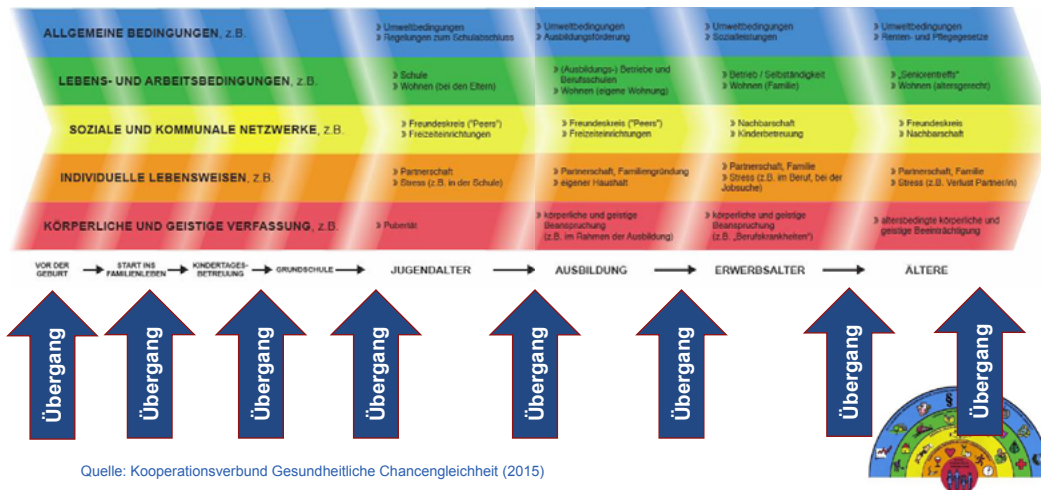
ALLGEMEINE BEDINGUNGEN, z.B.

› Umweltbedingungen
› Regelungen zum Schulabschluss

› Umweltbedingungen
› Ausbildungsförderung

› Umweltbedingungen
› Sozialleistungen

› Umweltbedingungen
› Renten- und Pflegegesetze

LEBENS- UND ARBEITSBEDINGUNGEN, z.B.

› Schule
› Wohnen (bei den Eltern)

› (Ausbildungs-) Betriebe und Berufsschulen
› Wohnen (eigene Wohnung)

› Betrieb / Selbständigkeit
› Wohnen (Familie)

› „Seniorentreffs"
› Wohnen (altersgerecht)

SOZIALE UND KOMMUNALE NETZWERKE, z.B.

› Freundeskreis ("Peers")
› Freizeiteinrichtungen

› Freundeskreis ("Peers")
› Freizeiteinrichtungen

› Nachbarschaft
› Kinderbetreuung

› Freundeskreis
› Nachbarschaft

INDIVIDUELLE LEBENSWEISEN, z.B.

› Partnerschaft
› Stress (z.B. in der Schule)

› Partnerschaft, Familiengründung
› eigener Haushalt

› Partnerschaft, Familie
› Stress (z.B. im Beruf, bei der Jobsuche)

› Partnerschaft, Familie
› Stress (z.B. Verlust Partner/in)

KÖRPERLICHE UND GEISTIGE VERFASSUNG, z.B.

› Pubertät

› körperliche und geistige Beanspruchung (z.B. im Rahmen der Ausbildung)

› körperliche und geistige Beanspruchung (z.B. „Berufskrankheiten")

› altersbedingte körperliche und geistige Beeinträchtigung

VOR DER GEBURT → START INS FAMILIENLEBEN → KINDERTAGES-BETREUUNG → GRUNDSCHULE → JUGENDALTER → AUSBILDUNG → ERWERBSALTER → ÄLTERE

Übergang
Übergang
Übergang
Übergang
Übergang
Übergang
Übergang
Übergang

Quelle: Kooperationsverbund Gesundheitliche Chancengleichheit (2015)